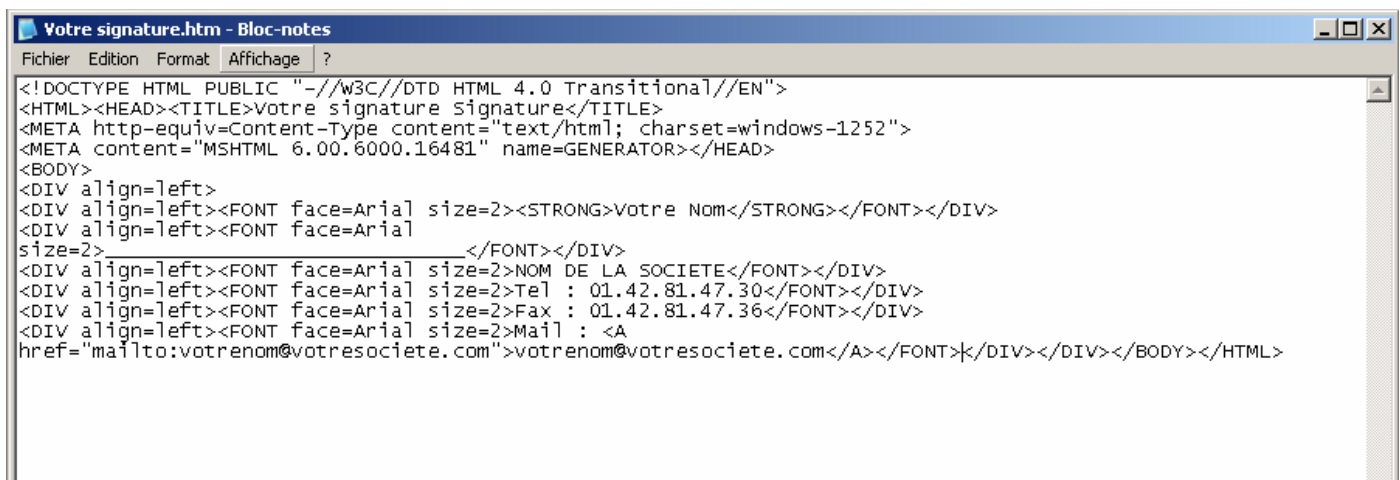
Votre signature.htm - Bloc-notes

Fichier Edition Format Affichage ?

<!DOCTYPE HTML PUBLIC "-//W3C//DTD HTML 4.0 Transitional//EN">
<HTML><HEAD><TITLE>Votre signature Signature</TITLE>
<META http-equiv=Content-Type content="text/html; charset=windows-1252">
<META content="MSHTML 6.00.6000.16481" name=GENERATOR></HEAD>
<BODY>
<DIV align=left>
<DIV align=left><FONT face=Arial size=2><STRONG>Votre Nom</STRONG></FONT></DIV>
<DIV align=left><FONT face=Arial
size=2>______________________________</FONT></DIV>
<DIV align=left><FONT face=Arial size=2>NOM DE LA SOCIETE</FONT></DIV>
<DIV align=left><FONT face=Arial size=2>Tel : 01.42.81.47.30</FONT></DIV>
<DIV align=left><FONT face=Arial size=2>Fax : 01.42.81.47.36</FONT></DIV>
<DIV align=left><FONT face=Arial size=2>Mail : <A
href="mailto:votrenom@votresociete.com">votrenom@votresociete.com</A></FONT></DIV></DIV></BODY></HTML>